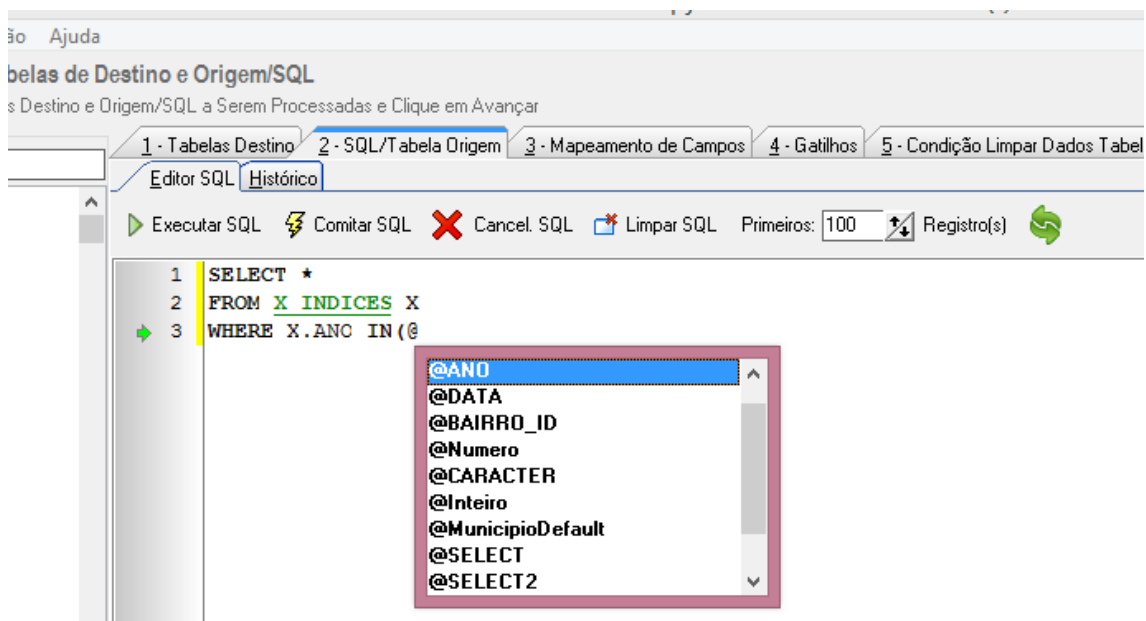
ão Ajuda

belas de Destino e Origem/SQL

s Destino e Origem/SQL a Serem Processadas e Clique em Avançar

1 - Tabelas Destino | 2 - SQL/Tabela Origem | 3 - Mapeamento de Campos | 4 - Gatilhos | 5 - Condição Limpar Dados Tabel

Editor SQL | Histórico

Executar SQL | Comitar SQL | Cancel. SQL | Limpar SQL | Primeiros: 100 | Registro(s)

1 SELECT *
2 FROM X_INDICES X
3 WHERE X.ANO IN(@

@ANO
@DATA
@BAIRRO_ID
@Numero
@CARACTER
@Inteiro
@MunicipioDefault
@SELECT
@SELECT2